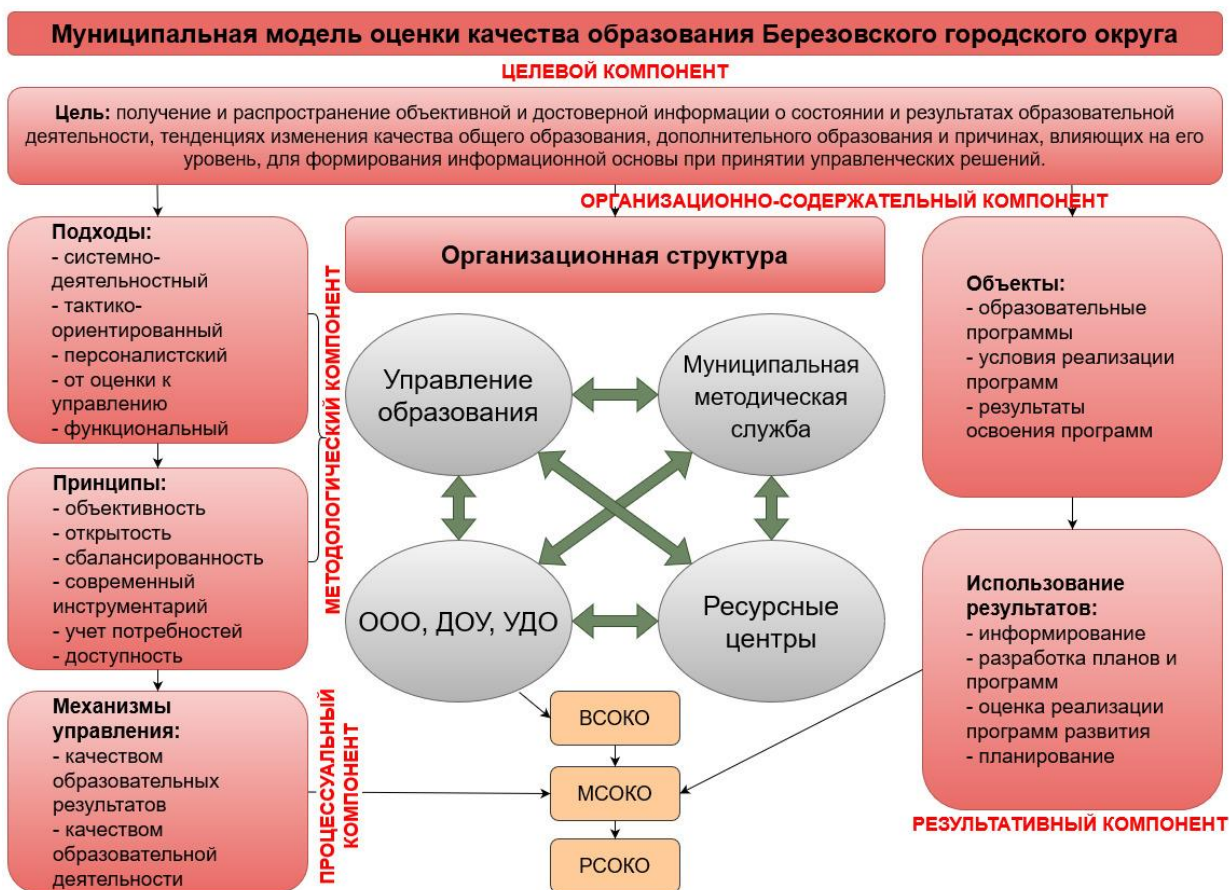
Муниципальная модель оценки качества образования Березовского городского округа

ЦЕЛЕВОЙ КОМПОНЕНТ

**Цель:** получение и распространение объективной и достоверной информации о состоянии и результатах образовательной деятельности, тенденциях изменения качества общего образования, дополнительного образования и причинах, влияющих на его уровень, для формирования информационной основы при принятии управленческих решений.

ОРГАНИЗАЦИОННО-СОДЕРЖАТЕЛЬНЫЙ КОМПОНЕНТ

Подходы:
- системно-деятельностный
- тактико-ориентированный
- персоналистский
- от оценки к управлению
- функциональный

Принципы:
- объективность
- открытость
- сбалансированность
- современный инструментарий
- учет потребностей
- доступность

МЕТОДОЛОГИЧЕСКИЙ КОМПОНЕНТ

Механизмы управления:
- качеством образовательных результатов
- качеством образовательной деятельности

ПРОЦЕССУАЛЬНЫЙ КОМПОНЕНТ

Организационная структура

Управление образования

Муниципальная методическая служба

ООО, ДОУ, УДО

Ресурсные центры

ВСОКО

МСОКО

РСОКО

Объекты:
- образовательные программы
- условия реализации программ
- результаты освоения программ

Использование результатов:
- информирование
- разработка планов и программ
- оценка реализации программ развития
- планирование

РЕЗУЛЬТАТИВНЫЙ КОМПОНЕНТ